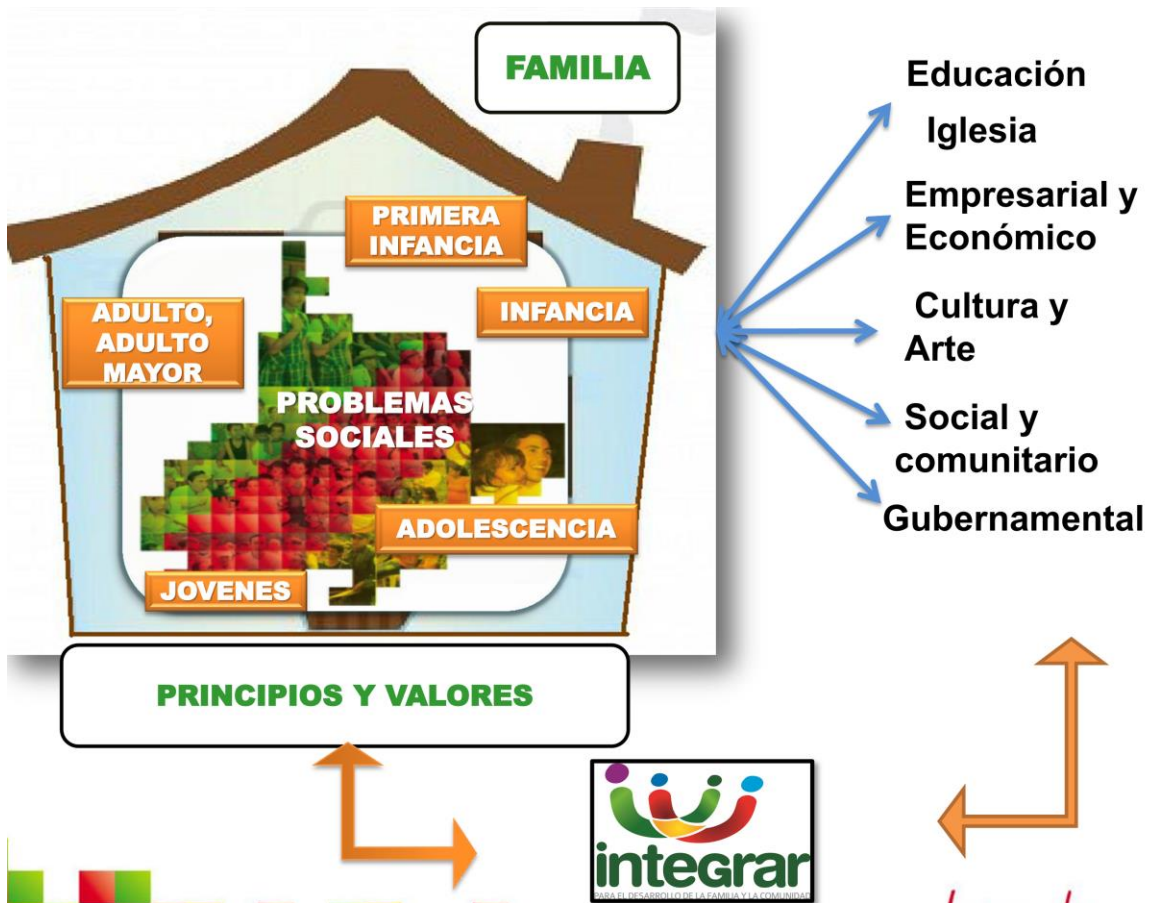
FAMILIA

PRIMERA INFANCIA

INFANCIA

ADULTO, ADULTO MAYOR

PROBLEMAS SOCIALES

ADOLESCENCIA

JOVENES

PRINCIPIOS Y VALORES

Educación

Iglesia

Empresarial y Económico

Cultura y Arte

Social y comunitario

Gubernamental

integrar
PARA EL DESARROLLO DE LA FAMILIA Y LA COMUNIDAD